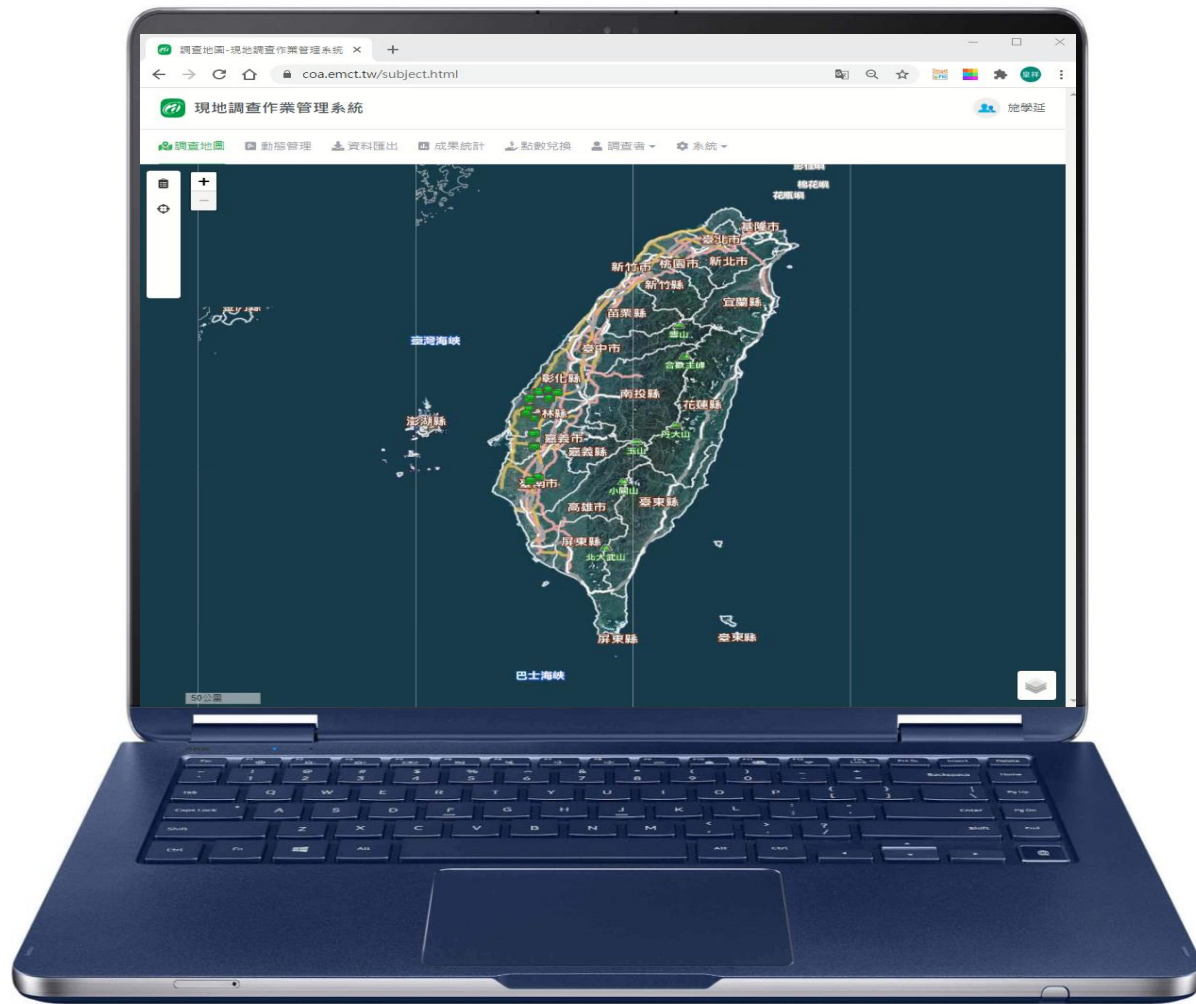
調查地圖-現地調查作業管理系統 ×
+
coa.emct.tw/subject.html

現地調查作業管理系統
施學廷

調查地圖
動態管理
資料匯出
成果統計
點數兌換
調查者
系統

+
—

彭佳嶼
棉花嶼
花瓶嶼
基隆市
臺北市
新竹市
桃園市
新北市
新竹縣
宜蘭縣
苗栗縣
雪山
臺灣海峽
臺中市
合歡主峰
彰化縣
南投縣
花蓮縣
雲林縣
澎湖縣
丹大山
嘉義市
嘉義縣
玉山
臺南市
小關山
臺東縣
高雄市
屏東縣
北大武山
屏東縣
臺東縣
巴士海峽
50公里